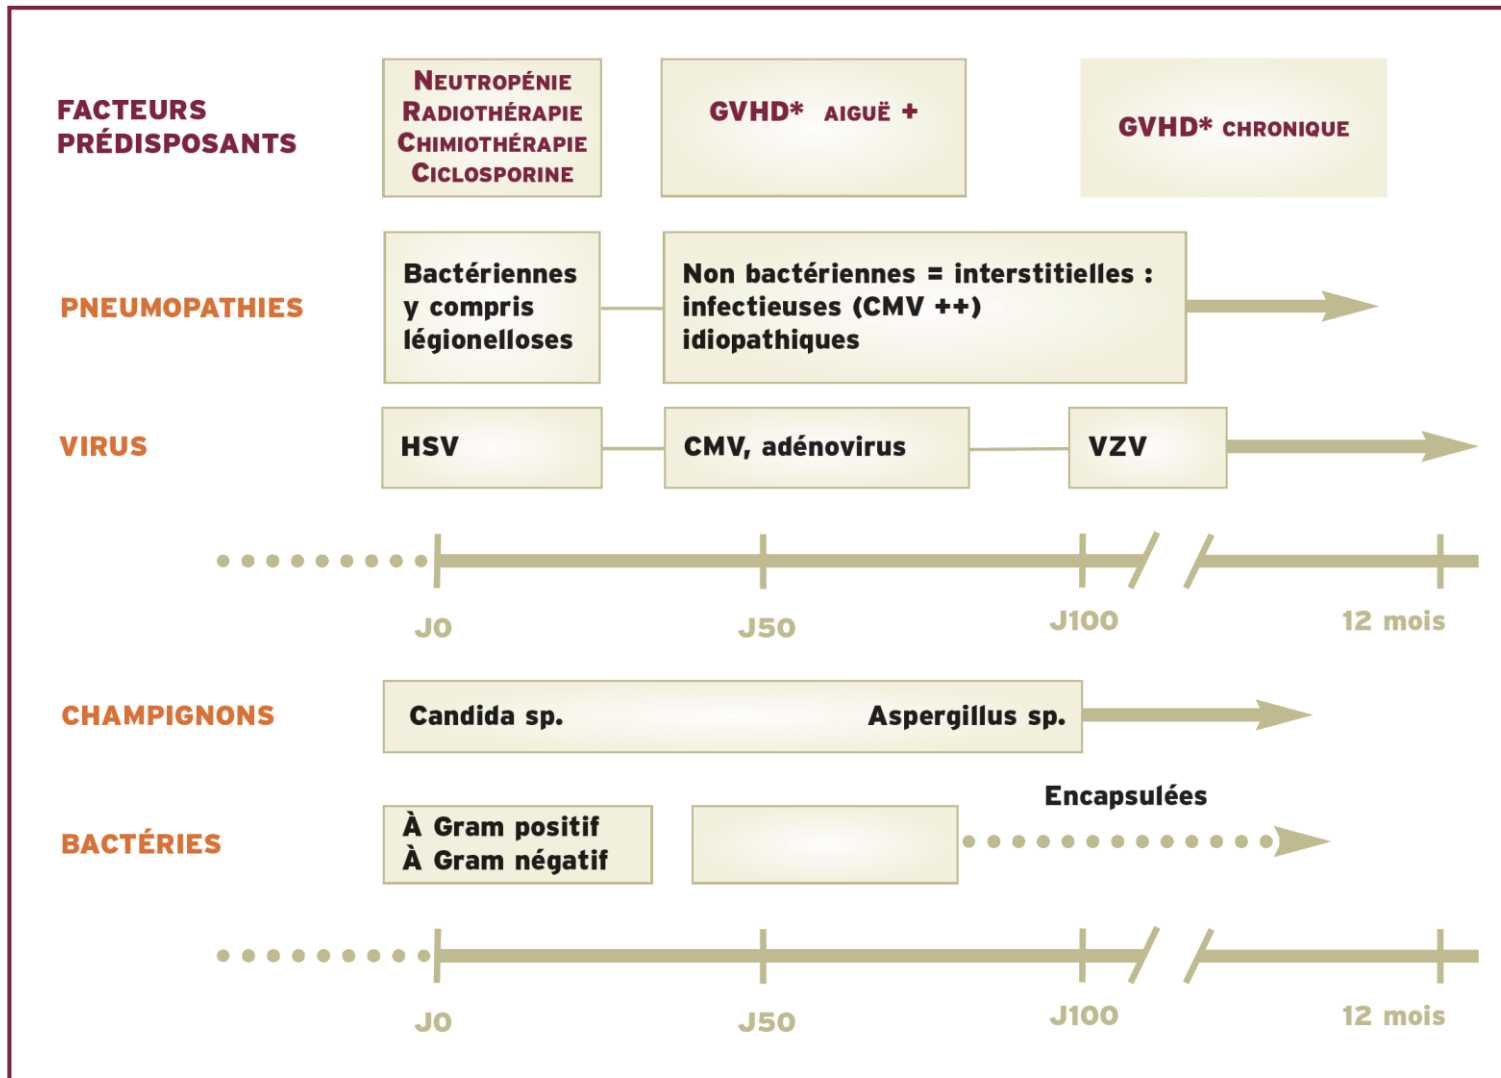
FACTEURS PRÉDISPOSANTS

NEUTROPÉNIE
RADIOTHÉRAPIE
CHIMIOTHÉRAPIE
CICLOSPORINE

GVHD* AIGUË +

GVHD* CHRONIQUE

PNEUMOPATHIES

Bactériennes y compris légionelloses

Non bactériennes = interstitielles : infectieuses (CMV ++) idiopathiques

VIRUS

HSV

CMV, adénovirus

VZV

J0 J50 J100 12 mois

CHAMPIGNONS

Candida sp.

Aspergillus sp.

BACTÉRIES

À Gram positif
À Gram négatif

Encapsulées

J0 J50 J100 12 mois